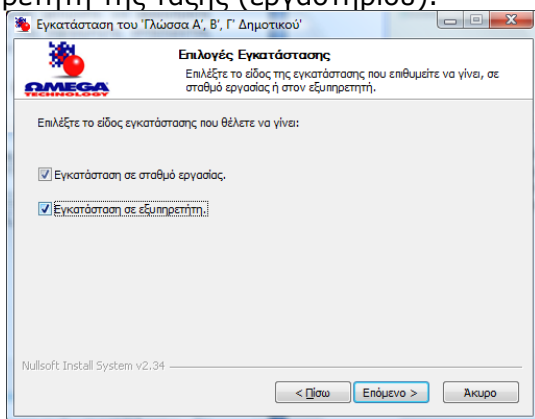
ρετητή της τάξης (εργαστήριου).

Εγκατάσταση του 'Γλώσσα Α', Β', Γ' Δημοτικού'

OMEGA TECHNOLOGY

Επιλογές Εγκατάστασης

Επιλέξτε το είδος της εγκατάστασης που επιθυμείτε να γίνει, σε σταθμό εργασίας ή στον εξυπηρετητή.

Επιλέξτε το είδος εγκατάστασης που θέλετε να γίνει:

Εγκατάσταση σε σταθμό εργασίας.

Εγκατάσταση σε εξυπηρετητή.

Nullsoft Install System v2.34

< Πίσω
Επόμενο >
Άκυρο